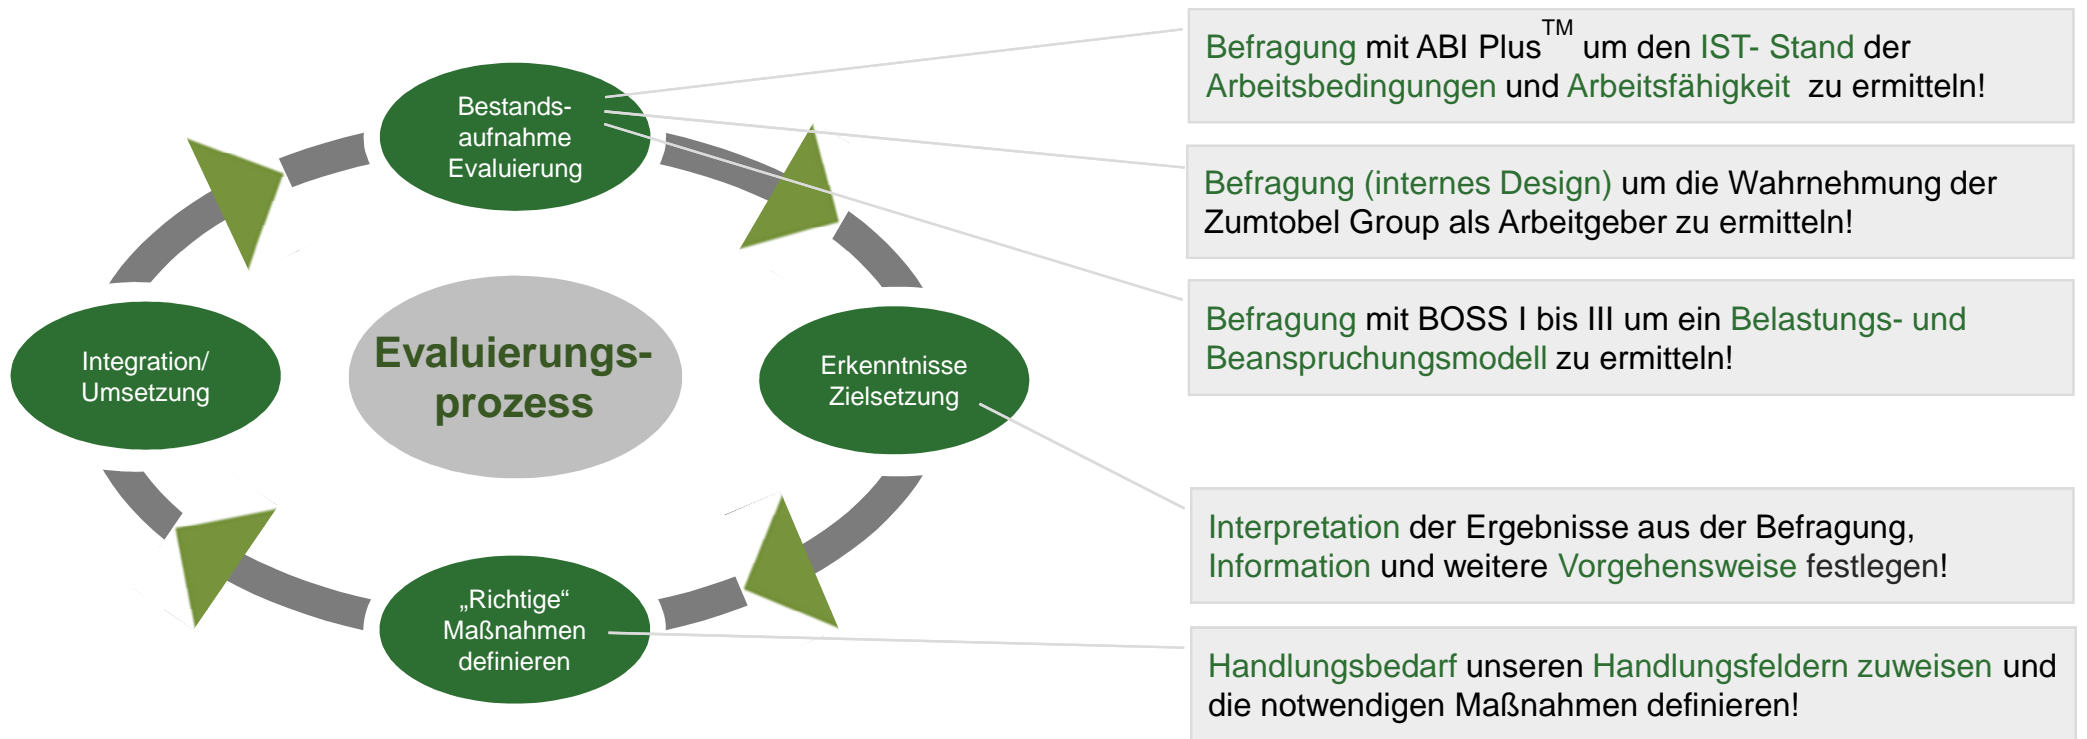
Bestandsaufnahme Evaluierung

Integration/ Umsetzung

Evaluierungsprozess

Erkenntnisse Zielsetzung

„Richtige“ Maßnahmen definieren

Befragung mit ABI Plus$^{TM}$ um den IST- Stand der Arbeitsbedingungen und Arbeitsfähigkeit zu ermitteln!

Befragung (internes Design) um die Wahrnehmung der Zumtobel Group als Arbeitgeber zu ermitteln!

Befragung mit BOSS I bis III um ein Belastungs- und Beanspruchungsmodell zu ermitteln!

Interpretation der Ergebnisse aus der Befragung, Information und weitere Vorgehensweise festlegen!

Handlungsbedarf unseren Handlungsfeldern zuweisen und die notwendigen Maßnahmen definieren!